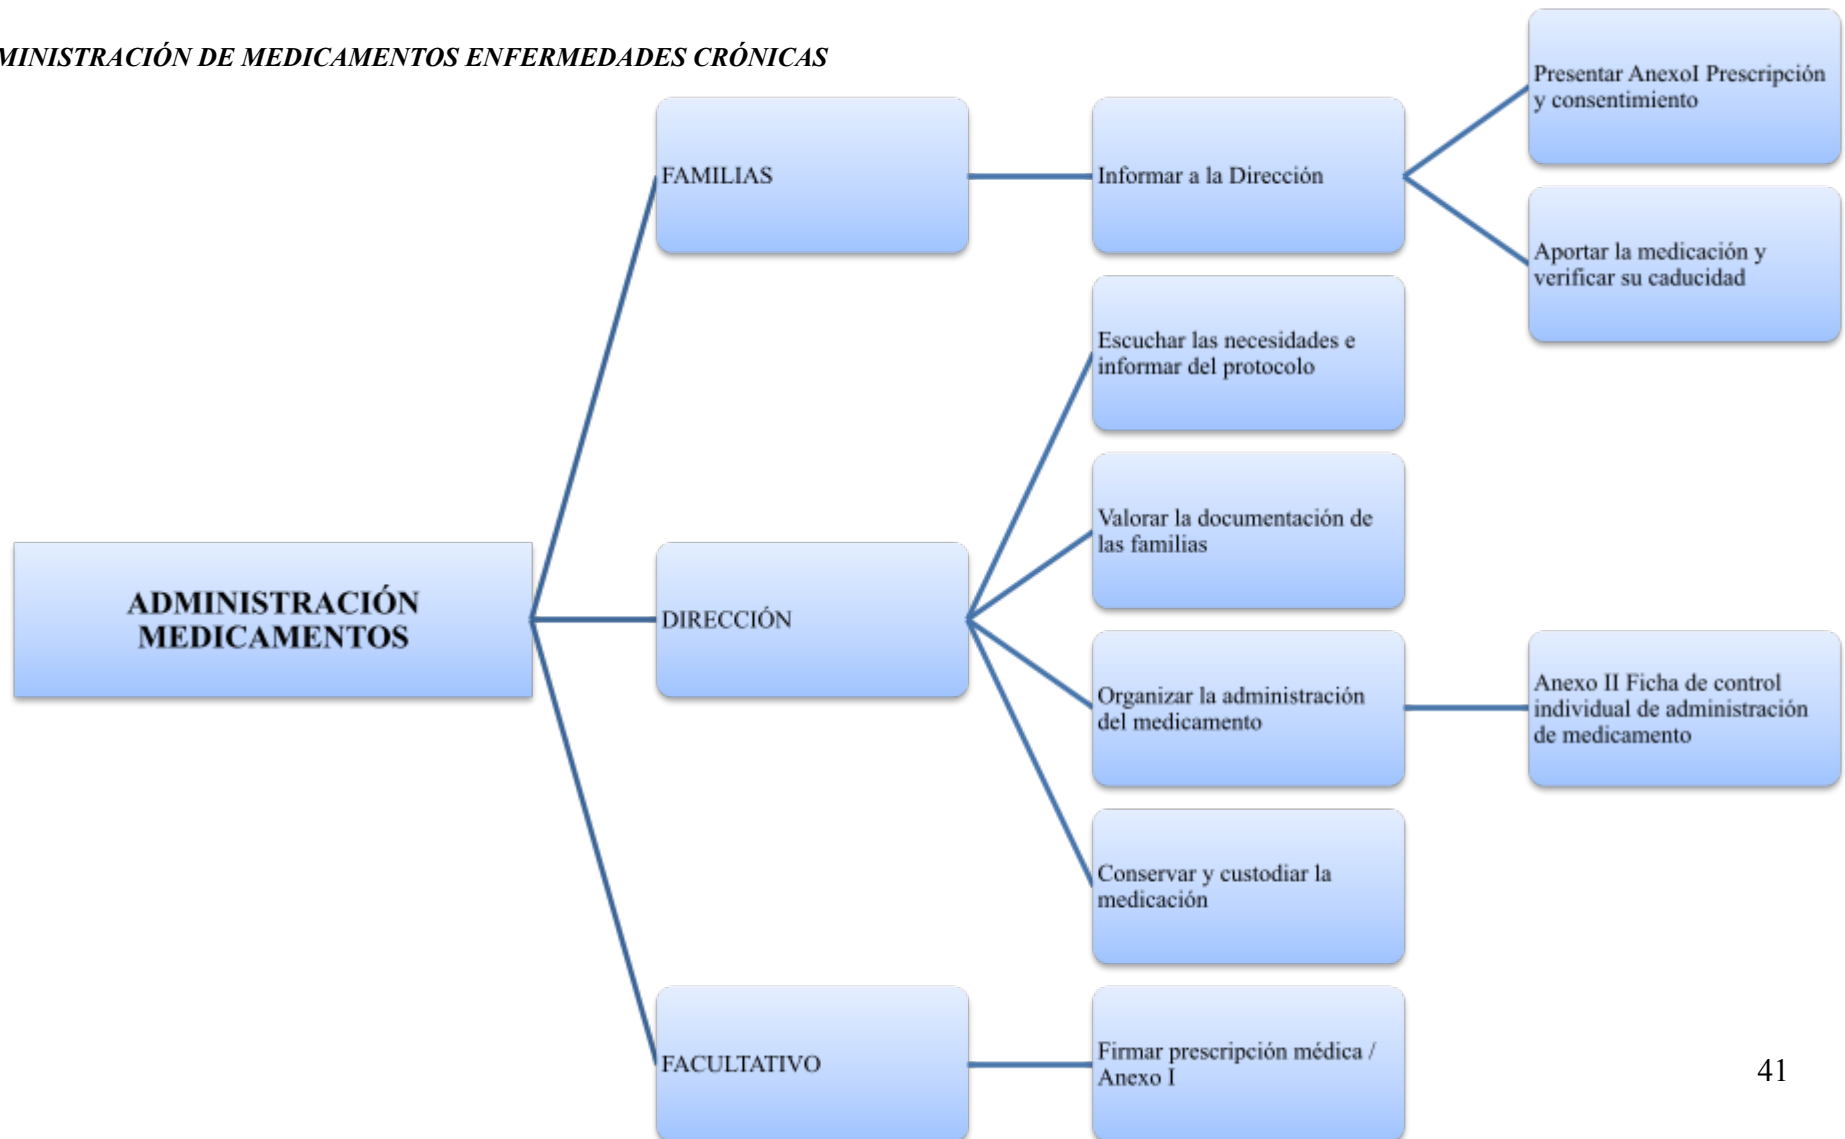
MINISTRACIÓN DE MEDICAMENTOS ENFERMEDADES CRÓNICAS

ADMINISTRACIÓN MEDICAMENTOS

FAMILIAS

Informar a la Dirección

Presentar AnexoI Prescripción y consentimiento

Aportar la medicación y verificar su caducidad

DIRECCIÓN

Escuchar las necesidades e informar del protocolo

Valorar la documentación de las familias

Organizar la administración del medicamento

Anexo II Ficha de control individual de administración de medicamento

Conservar y custodiar la medicación

FACULTATIVO

Firmar prescripción médica / Anexo I

41